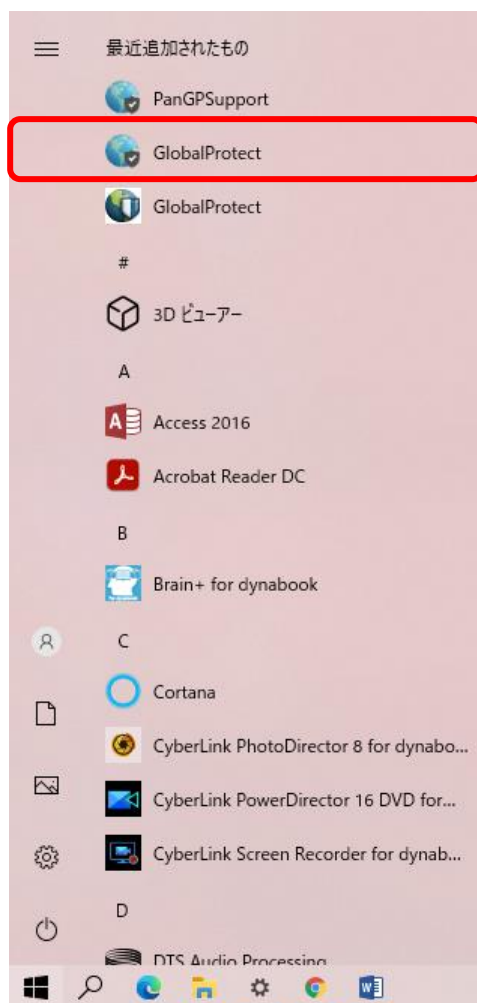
最近追加されたもの

PanGPSupport

GlobalProtect

GlobalProtect

#

3D ビューアー

A

Access 2016

Acrobat Reader DC

B

Brain+ for dynabook

C

Cortana

CyberLink PhotoDirector 8 for dynabo...

CyberLink PowerDirector 16 DVD for...

CyberLink Screen Recorder for dynab...

D

DTS Audio Processing